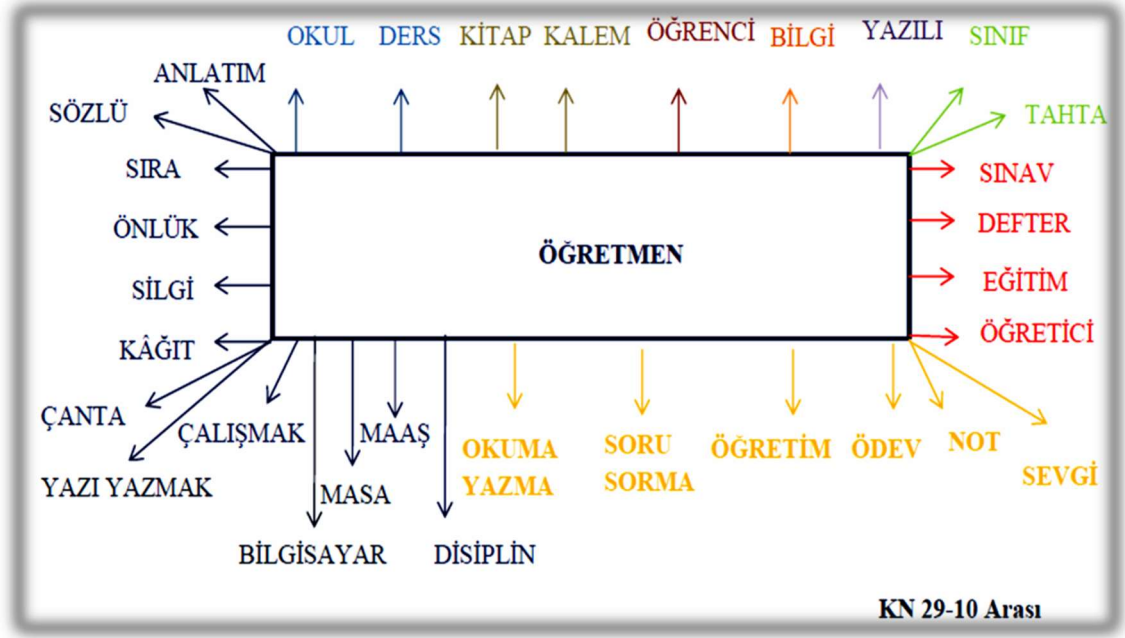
OKUL DERS KİTAP KALEM ÖĞRENCİ BİLGİ YAZILI SINIF

ANLATIM

SÖZLÜ

TAHTA

SIRA

SINAV

ÖNLÜK

DEFTER

ÖĞRETMEN

SİLGİ

EĞİTİM

KÂĞIT

ÖĞRETİCİ

ÇANTA

ÇALIŞMAK

MAAŞ

OKUMA YAZMA

SORU SORMA

ÖĞRETİM

ÖDEV

NOT

SEVGİ

YAZI YAZMAK

MASA

BİLGİSAYAR

DİSİPLİN

KN 29-10 Arası